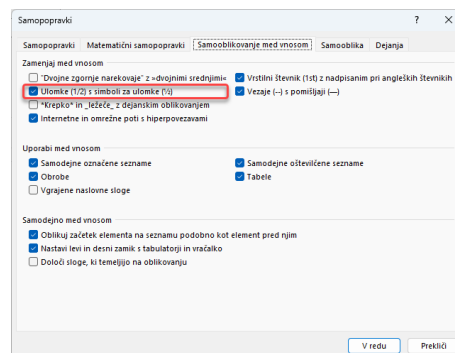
Samopopravki

?

Samopopravki | Matematični samopopravki | Samooblikovanje med vnosom | Samooblika | Dejanja

Zamenjaj med vnosom

"Dvojne zgornje narekovaje" z »dvojnimi srednjimi«

Vrstilni števnik (1st) z nadpisanim pri angleških števnikih

Ulomke (1/2) s simboli za ulomke (½)

Vezaje (--) s pomišljaji (—)

*Krepko* in _ležeče_ z dejanskim oblikovanjem

Internetne in omrežne poti s hiperpovezavami

Uporabi med vnosom

Samodejne označene sezname

Samodejne oštevilčene sezname

Obrobe

Tabele

Vgrajene naslovne sloge

Samodejno med vnosom

Oblikuj začetek elementa na seznamu podobno kot element pred njim

Nastavi levi in desni zamik s tabulatorji in vračalko

Določi sloge, ki temeljijo na oblikovanju

V redu

Prekliči